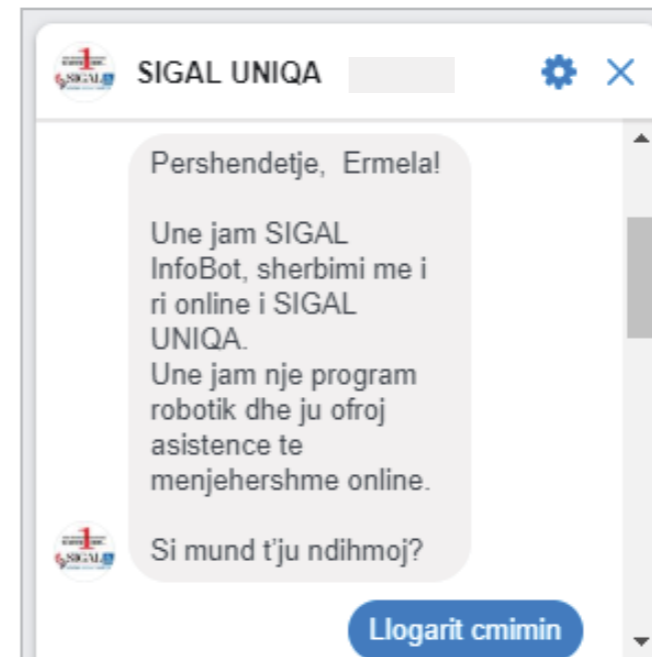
SIGAL UNIQA

Pershendetje, Ermela!

Une jam SIGAL InfoBot, sherbimi me i ri online i SIGAL UNIQA.
Une jam nje program robotik dhe ju ofroj asistence te menjehershme online.

Si mund t'ju ndihmoj?

Llogarit cmimin